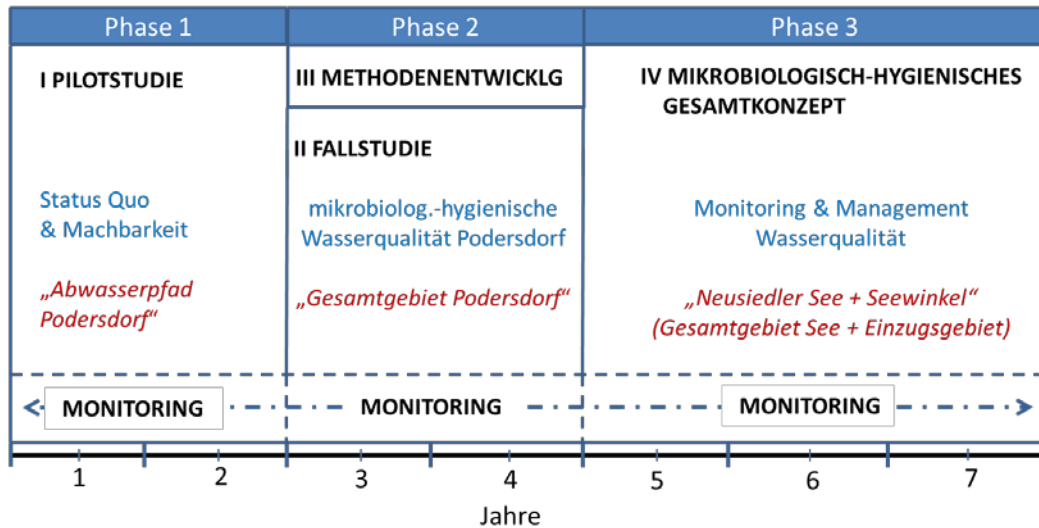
Phase 1

I PILOTSTUDIE

Status Quo & Machbarkeit

„Abwasserpfad Podersdorf“

Phase 2

III METHODENENTWICKLG

II FALLSTUDIE

mikrobiolog.-hygienische Wasserqualität Podersdorf

„Gesamtgebiet Podersdorf“

Phase 3

IV MIKROBIOLOGISCH-HYGIENISCHES GESAMTKONZEPT

Monitoring & Management Wasserqualität

„Neusiedler See + Seewinkel“ (Gesamtgebiet See + Einzugsgebiet)

MONITORING

MONITORING

MONITORING

1 2 3 4 5 6 7

Jahre